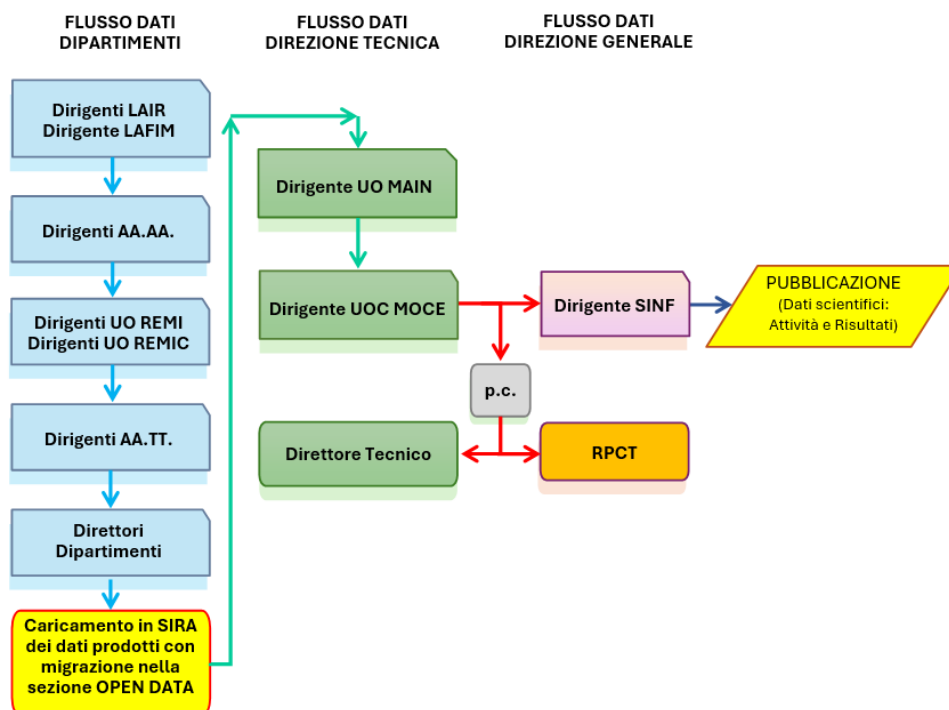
FLUSSO DATI DIPARTIMENTI

FLUSSO DATI DIREZIONE TECNICA

FLUSSO DATI DIREZIONE GENERALE

Dirigenti LAIR
Dirigente LAFIM

Dirigenti AA.AA.

Dirigenti UO REMI
Dirigenti UO REMIC

Dirigenti AA.TT.

Direttori Dipartimenti

Caricamento in SIRA dei dati prodotti con migrazione nella sezione OPEN DATA

Dirigente UO MAIN

Dirigente UOC MOCE

Direttore Tecnico

Dirigente SINF

PUBBLICAZIONE
(Dati scientifici: Attività e Risultati)

p.c.

RPCT